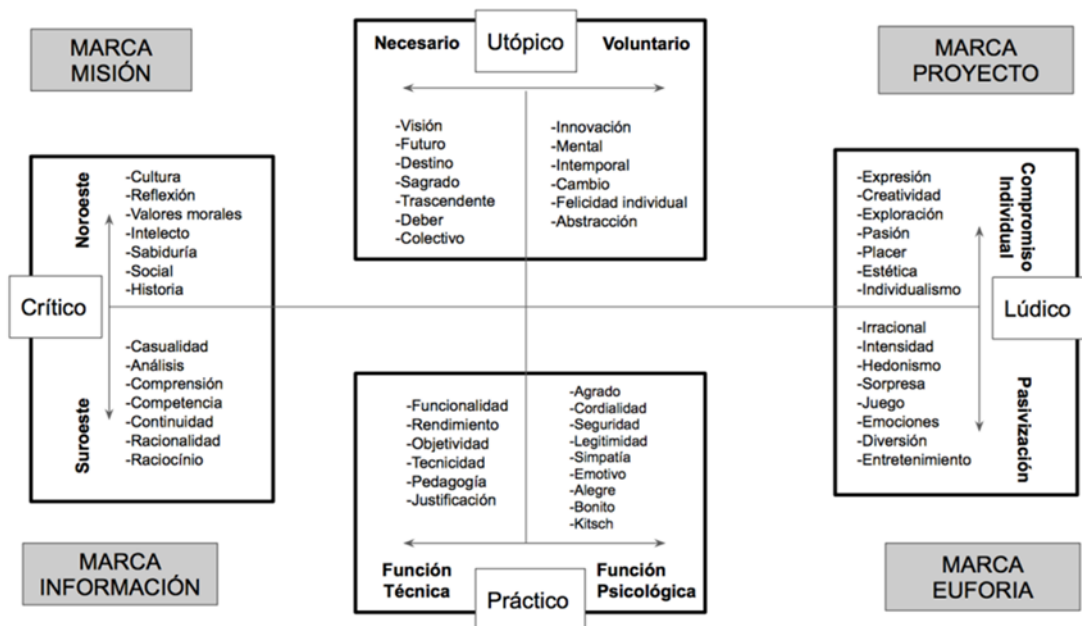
MARCA MISIÓN

Necesario

Utópico

Voluntario

MARCA PROYECTO

-Visión
-Futuro
-Destino
-Sagrado
-Trascendente
-Deber
-Colectivo

-Innovación
-Mental
-Intemporal
-Cambio
-Felicidad individual
-Abstracción

Noroeste

-Cultura
-Reflexión
-Valores morales
-Intelecto
-Sabiduría
-Social
-Historia

Crítico

-Casualidad
-Análisis
-Comprensión
-Competencia
-Continuidad
-Racionalidad
-Raciocínio

Suroeste

Compromiso Individual

-Expresión
-Creatividad
-Exploración
-Pasión
-Placer
-Estética
-Individualismo

Lúdico

-Irracional
-Intensidad
-Hedonismo
-Sorpresa
-Juego
-Emociones
-Diversión
-Entretenimiento

Pasivización

-Funcionalidad
-Rendimiento
-Objetividad
-Tecnicidad
-Pedagogía
-Justificación

-Agrado
-Cordialidad
-Seguridad
-Legitimidad
-Simpatía
-Emotivo
-Alegre
-Bonito
-Kitsch

MARCA INFORMACIÓN

Función Técnica

Práctico

Función Psicológica

MARCA EUFORIA